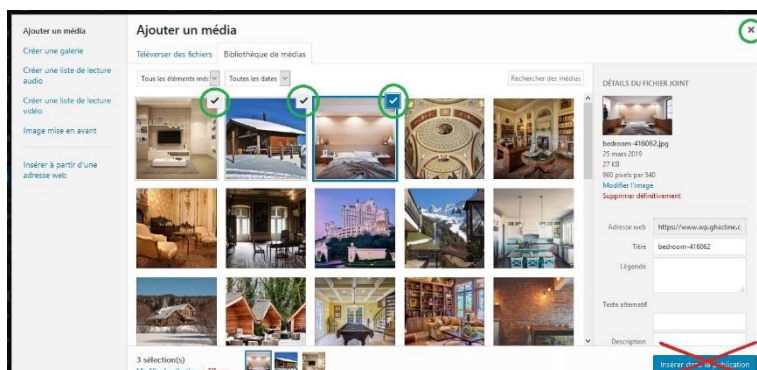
Ajouter un média
Créer une galerie
Créer une liste de lecture audio
Créer une liste de lecture vidéo
Image mise en avant
Insérer à partir d'une adresse web

Ajouter un média
Téléverser des fichiers
Bibliothèque de médias
Tous les éléments méc
Toutes les dates
Rechercher des médias

DÉTAILS DU FICHIER JOINT
bedroom-416062.jpg
25 mars 2019
27 KB
960 pixels par 540
Modifier l'image
Supprimer définitivement
Adresse web https://www.wp.ghastine.c
Titre bedroom-416062
Légende
Texte alternatif
Description

3 sélection(s)
Insérer dans la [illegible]ublication